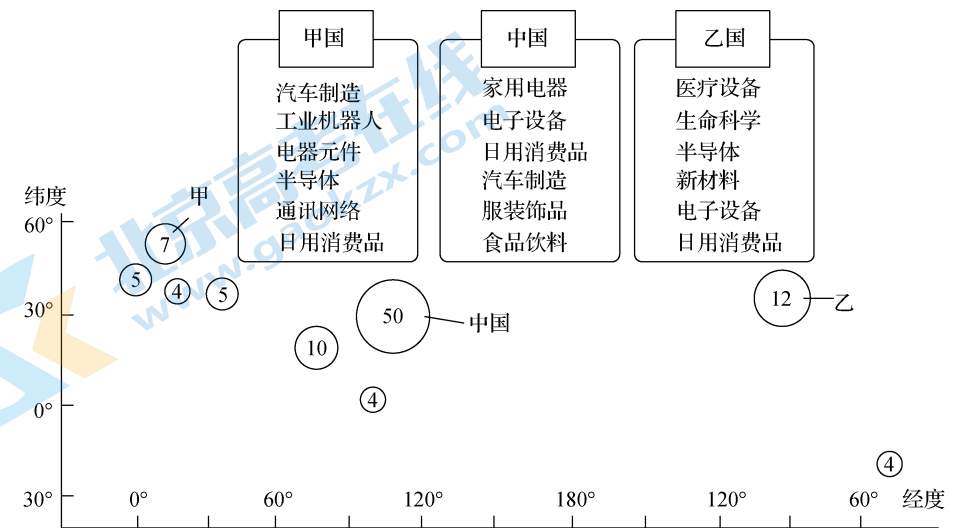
甲国
汽车制造
工业机器人
电器元件
半导体
通讯网络
日用消费品

中国
家用电器
电子设备
日用消费品
汽车制造
服装饰品
食品饮料

乙国
医疗设备
生命科学
半导体
新材料
电子设备
日用消费品

纬度
60°
30°
0°
30°
0°
60°
120°
180°
120°
60°
经度

甲
7
5
4
5
10
50
中国
4
12
乙
4

北京高考在线
www.gaokzx.com